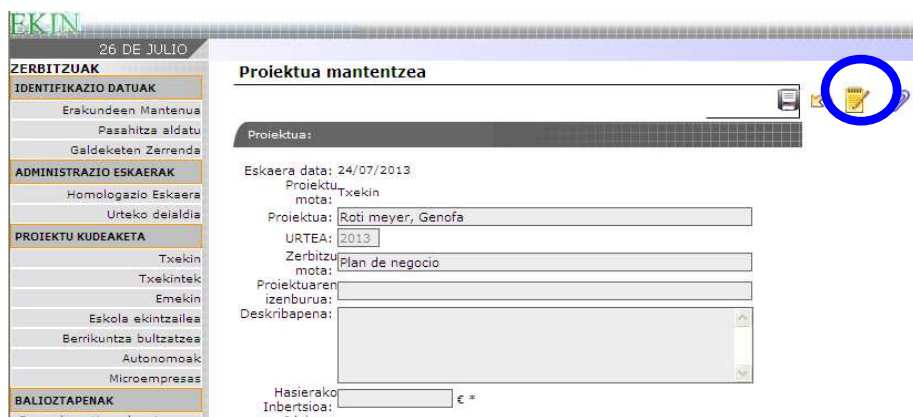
EKIN

26 DE JULIO

ZERBITZUAK

IDENTIFIKAZIO DATUAK
Erakundeen Mantenua
Pasahitza aldatu
Galdeketen Zerrenda

ADMINISTRAZIO ESKAERAK
Homologazio Eskaera
Urteko deialdia

PROIEKTU KUDEAKETA
Txekin
Txekintek
Emekin
Eskola ekintzailea
Berrikuntza bultzatzea
Autonomoak
Microempresas

BALIOZTAPENAK

Proiektua mantentzea

Proiektua:

Eskaera data: 24/07/2013
Proiektu mota: Txekin
Proiektua: Roti meyer, Genofa
URTEA: 2013
Zerbitzu mota: Plan de negocio
Proiektuaren izenburua:
Deskribapena:
Hasierako Inbertsioa: € *